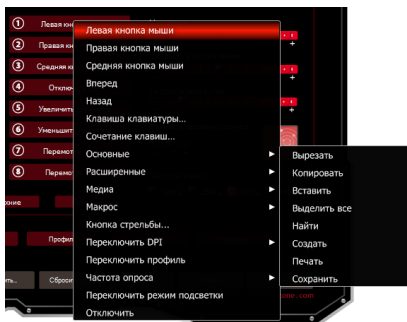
1 Левая кнопка
2 Правая кноп
3 Средняя кноп
4 Отклю
5 Увеличит
6 Уменьшит
7 Перемот
8 Перемот

Левая кнопка мыши
Правая кнопка мыши
Средняя кнопка мыши
Вперед
Назад
Клавиша клавиатуры...
Сочетание клавиш...
Основные
Расширенные
Медиа
Макрос
Кнопка стрельбы...
Переключить DPI
Переключить профиль
Частота опроса
Переключить режим подсветки
Отключить

Вырезать
Копировать
Вставить
Выделить все
Найти
Создать
Печать
Сохранить

Профи
Сброси